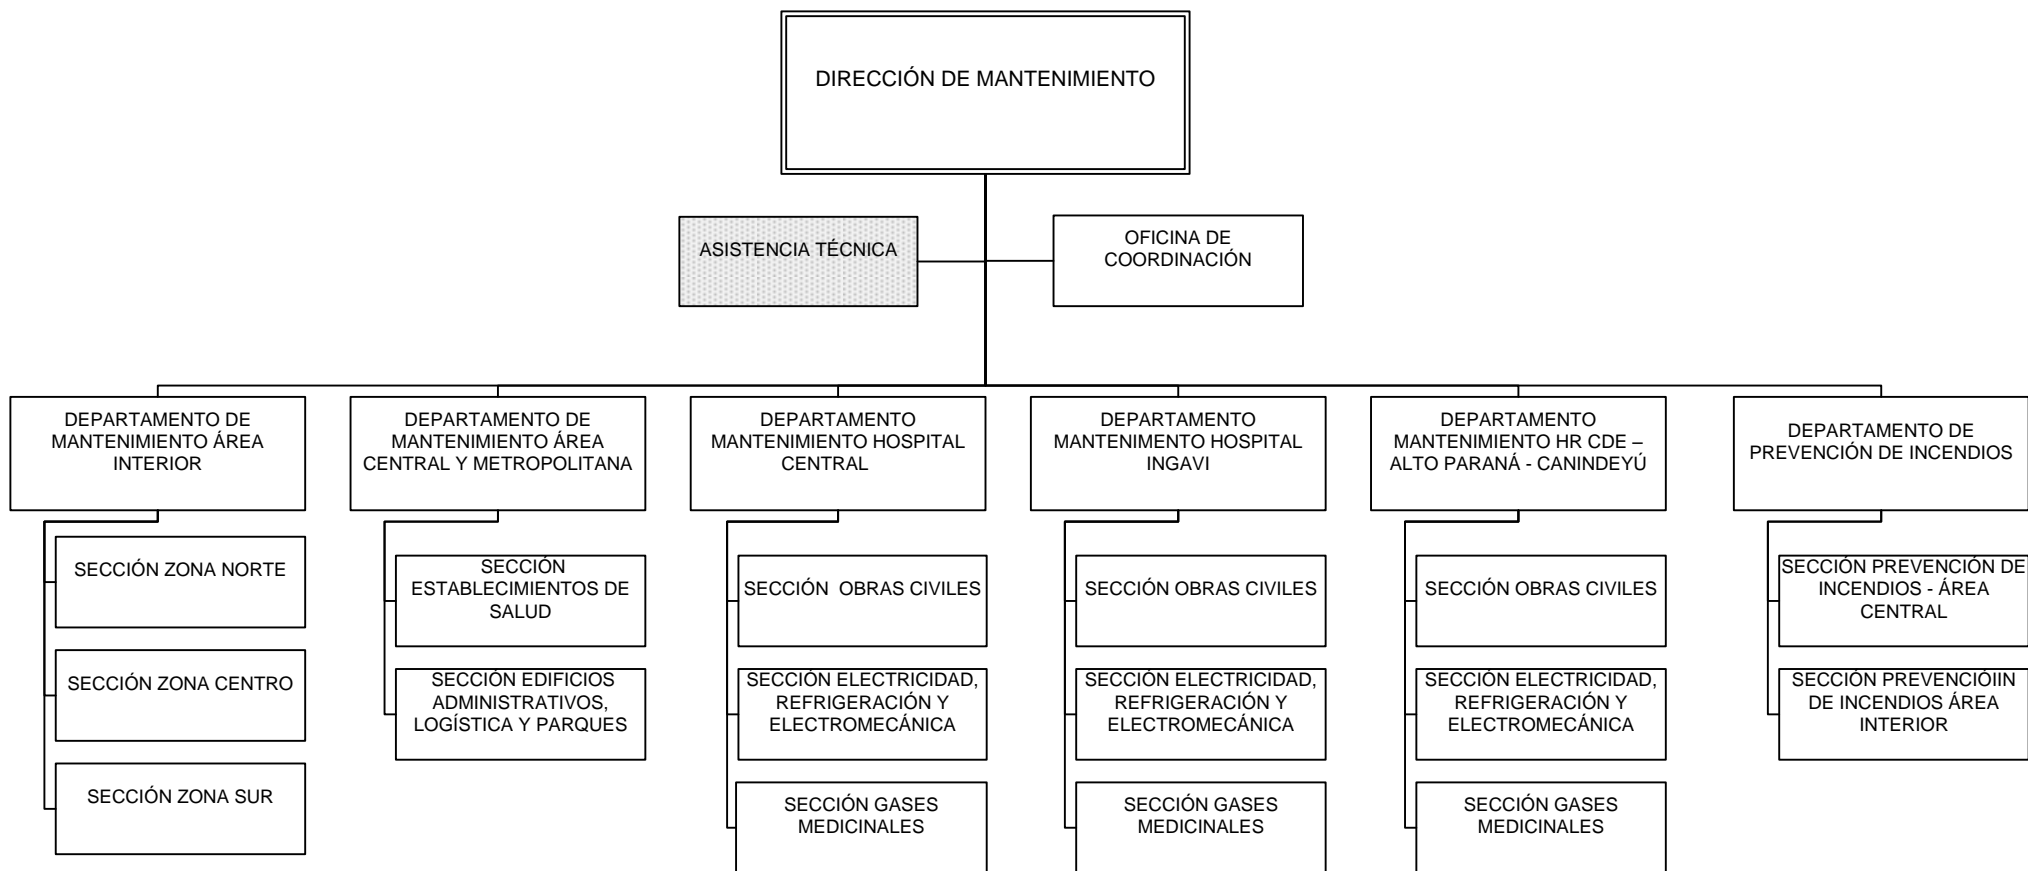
DIRECCIÓN DE MANTENIMIENTO

ASISTENCIA TÉCNICA

OFICINA DE COORDINACIÓN

DEPARTAMENTO DE MANTENIMIENTO ÁREA INTERIOR

SECCIÓN ZONA NORTE

SECCIÓN ZONA CENTRO

SECCIÓN ZONA SUR

DEPARTAMENTO DE MANTENIMIENTO ÁREA CENTRAL Y METROPOLITANA

SECCIÓN ESTABLECIMIENTOS DE SALUD

SECCIÓN EDIFICIOS ADMINISTRATIVOS, LOGÍSTICA Y PARQUES

DEPARTAMENTO MANTENIMIENTO HOSPITAL CENTRAL

SECCIÓN OBRAS CIVILES

SECCIÓN ELECTRICIDAD, REFRIGERACIÓN Y ELECTROMECÁNICA

SECCIÓN GASES MEDICINALES

DEPARTAMENTO MANTENIMIENTO HOSPITAL INGAVI

SECCIÓN OBRAS CIVILES

SECCIÓN ELECTRICIDAD, REFRIGERACIÓN Y ELECTROMECÁNICA

SECCIÓN GASES MEDICINALES

DEPARTAMENTO MANTENIMIENTO HR CDE – ALTO PARANÁ - CANINDEYÚ

SECCIÓN OBRAS CIVILES

SECCIÓN ELECTRICIDAD, REFRIGERACIÓN Y ELECTROMECÁNICA

SECCIÓN GASES MEDICINALES

DEPARTAMENTO DE PREVENCIÓN DE INCENDIOS

SECCIÓN PREVENCIÓN DE INCENDIOS - ÁREA CENTRAL

SECCIÓN PREVENCIÓIIN DE INCENDIOS ÁREA INTERIOR